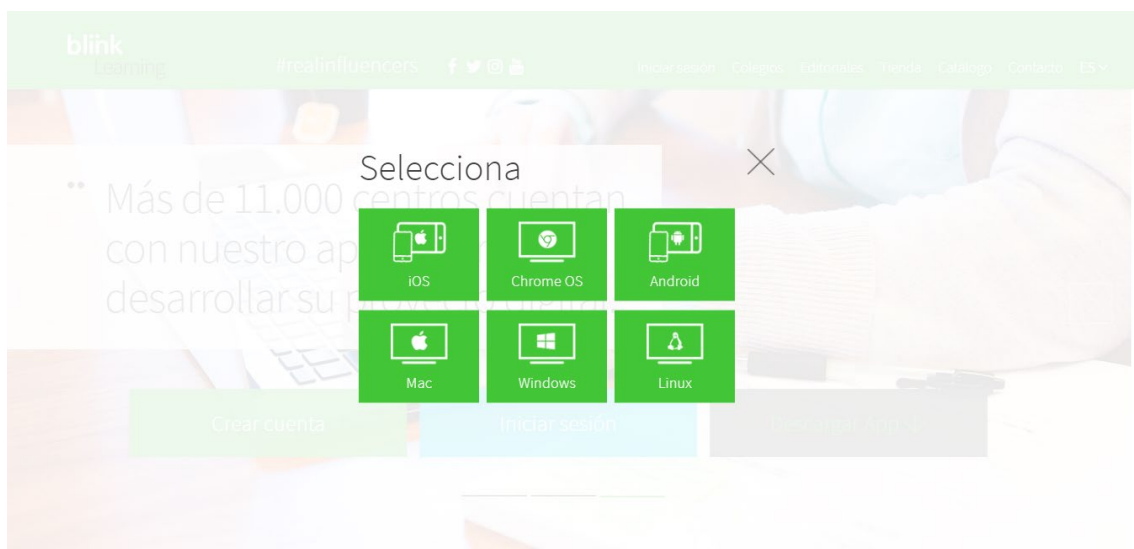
blink learning #realinfluencers

Iniciar sesión Colegios Editoriales Tienda Catálogo Contacto ES

Más de 11.000 centros cuentan con nuestro ap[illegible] desarrollar su p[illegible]

Selecciona

iOS

Chrome OS

Android

Mac

Windows

Linux

Crear cuenta

Iniciar sesión

Descargar App